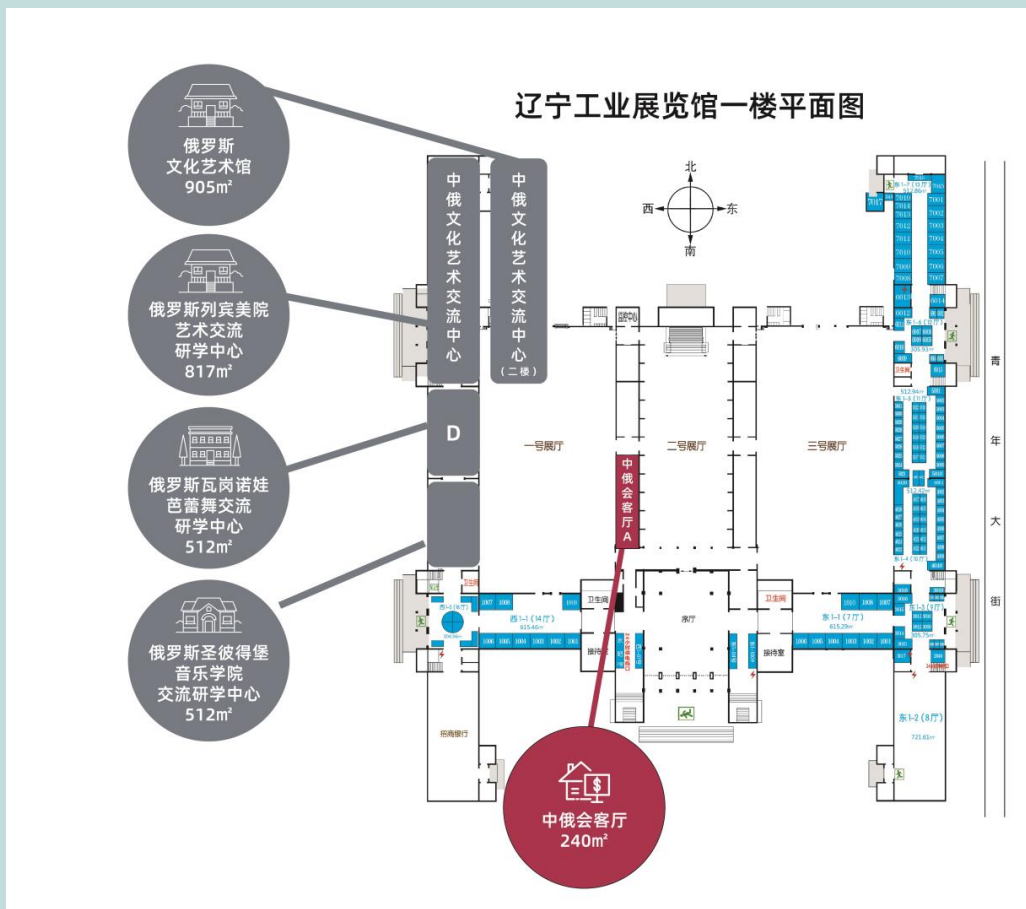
辽宁工业展览馆一楼平面图

俄罗斯
文化艺术馆
905㎡

俄罗斯列宾美院
艺术交流
研学中心
817㎡

俄罗斯瓦岗诺娃
芭蕾舞交流
研学中心
512㎡

俄罗斯圣彼得堡
音乐学院
交流研学中心
512㎡

中俄文化艺术交流中心

中俄文化艺术交流中心（二楼）

D

北
西
东
南

一号展厅
二号展厅
三号展厅

中俄会客厅A

卫生间
序厅
接待室
卫生间
接待室

西1-1（14厅）
615.46㎡

东1-1（7厅）
615.29㎡

东1-2（8厅）
721.61㎡

招商银行

青
年
大
街

中俄会客厅
240㎡